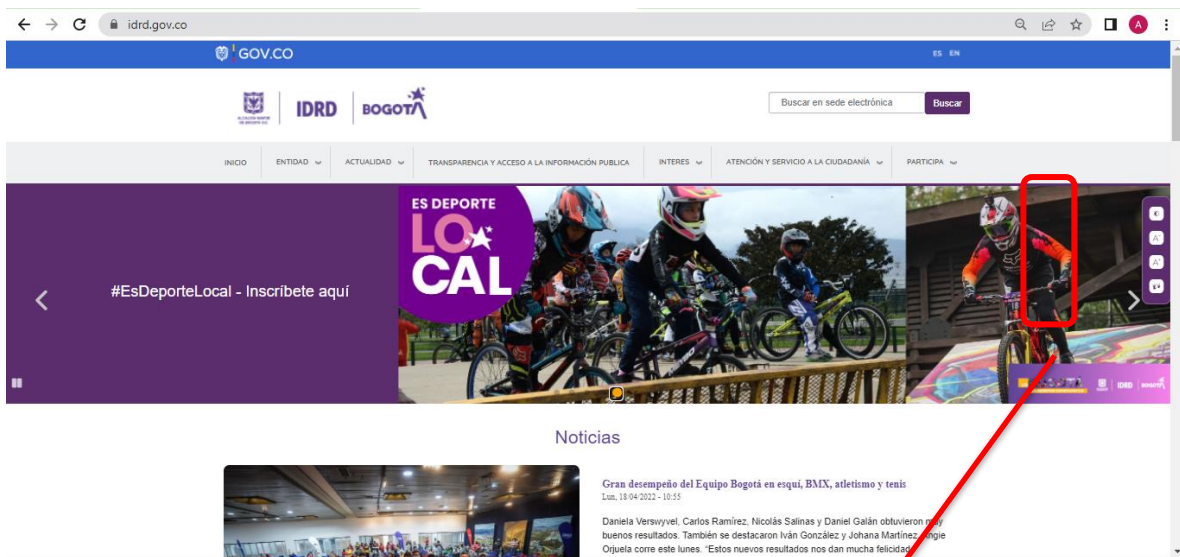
idrd.gov.co

GOV.CO

ES EN

IDRD | BOGOTÁ

Buscar en sede electrónica Buscar

INICIO ENTIDAD ACTUALIDAD TRANSPARENCIA Y ACCESO A LA INFORMACIÓN PUBLICA INTERES ATENCIÓN Y SERVICIO A LA CIUDADANÍA PARTICIPA

#EsDeporteLocal - Inscríbete aquí

ES DEPORTE LOCAL

IDRD BOGOTÁ

Noticias

Gran desempeño del Equipo Bogotá en esquí, BMX, atletismo y tenis

Lun, 18/04/2022 - 10:55

Daniela Verswyvel, Carlos Ramírez, Nicolás Salinas y Daniel Galán obtuvieron muy buenos resultados. También se destacaron Iván González y Johana Martínez. Angie Orjuela corre este lunes. "Estos nuevos resultados nos dan mucha felicidad